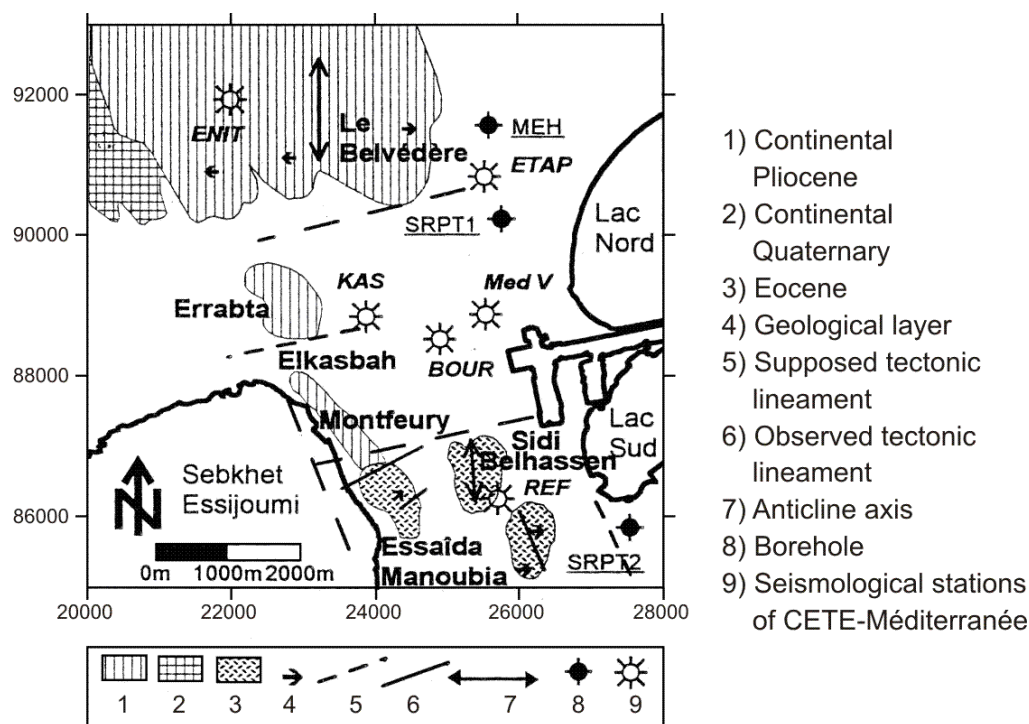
92000
90000
88000
86000
20000
22000
24000
26000
28000

ENIT
Le Belvédère
MEH
ETAP
SRPT1
Lac Nord
KAS
Med V
Errabta
BOUR
Elkasbah
Montfeury
Lac Sud
Sidi Belhassen
REF
N
Sebkhet Essijoumi
0m 1000m 2000m
Essaïda Manoubia
SRPT2

1 2 3 4 5 6 7 8 9

1) Continental Pliocene
2) Continental Quaternary
3) Eocene
4) Geological layer
5) Supposed tectonic lineament
6) Observed tectonic lineament
7) Anticline axis
8) Borehole
9) Seismological stations of CETE-Méditerranée